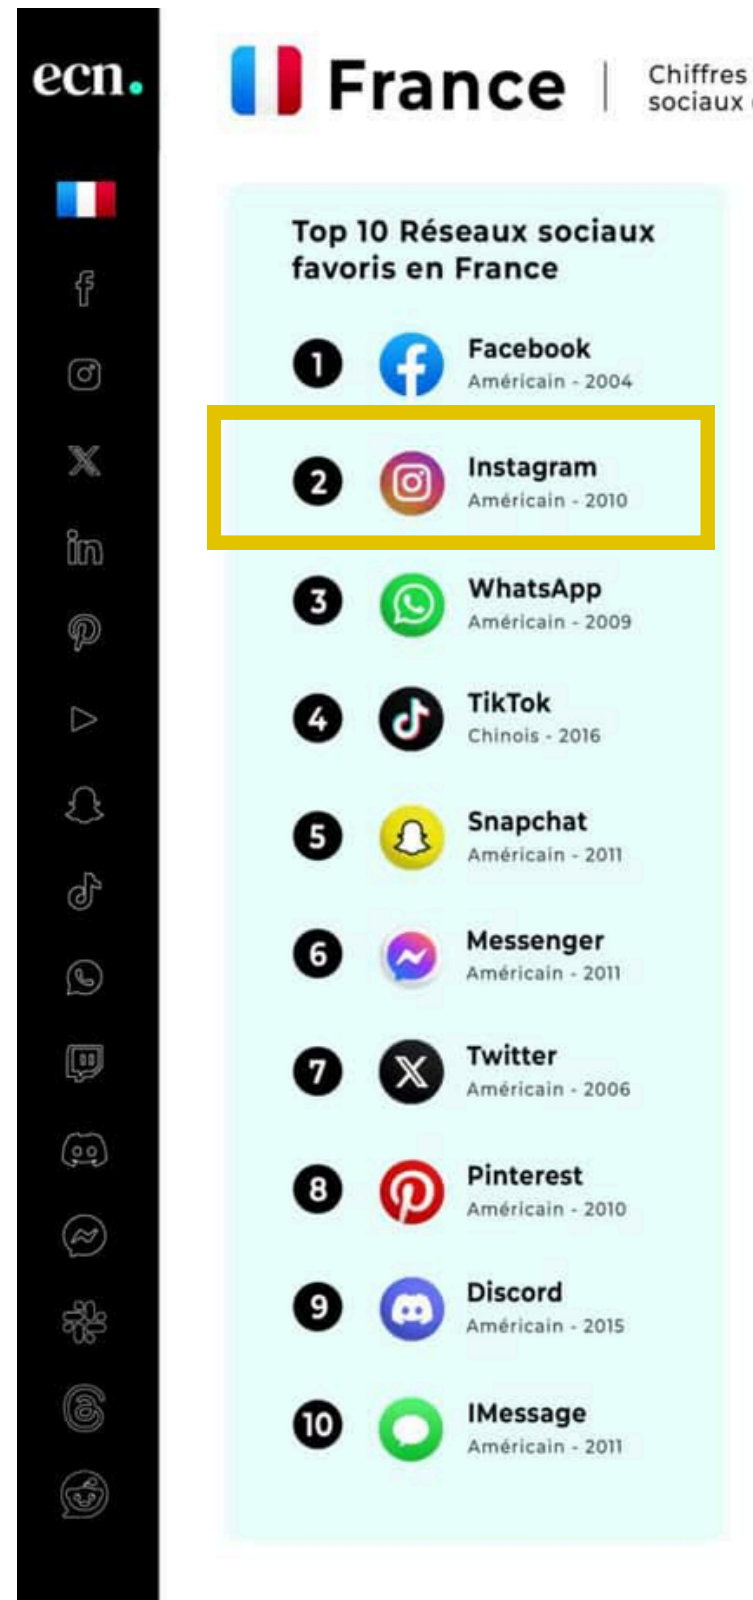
ecn.

France | Chiffres sociaux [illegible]

Top 10 Réseaux sociaux favoris en France

1 Facebook
Américain - 2004

2 Instagram
Américain - 2010

3 WhatsApp
Américain - 2009

4 TikTok
Chinois - 2016

5 Snapchat
Américain - 2011

6 Messenger
Américain - 2011

7 Twitter
Américain - 2006

8 Pinterest
Américain - 2010

9 Discord
Américain - 2015

10 IMessage
Américain - 2011